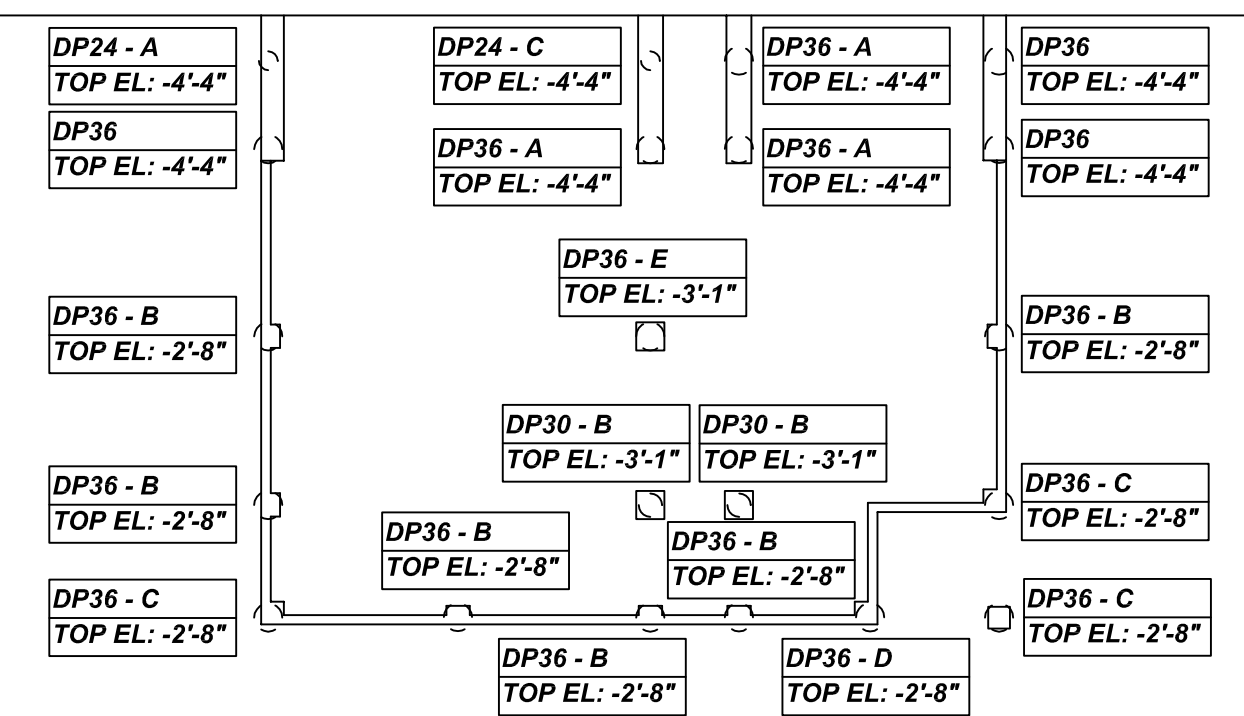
DP24 - A
TOP EL: -4'-4"

DP24 - C
TOP EL: -4'-4"

DP36 - A
TOP EL: -4'-4"

DP36
TOP EL: -4'-4"

DP36
TOP EL: -4'-4"

DP36 - A
TOP EL: -4'-4"

DP36 - A
TOP EL: -4'-4"

DP36
TOP EL: -4'-4"

DP36 - E
TOP EL: -3'-1"

DP36 - B
TOP EL: -2'-8"

DP36 - B
TOP EL: -2'-8"

DP30 - B
TOP EL: -3'-1"

DP30 - B
TOP EL: -3'-1"

DP36 - B
TOP EL: -2'-8"

DP36 - C
TOP EL: -2'-8"

DP36 - B
TOP EL: -2'-8"

DP36 - B
TOP EL: -2'-8"

DP36 - C
TOP EL: -2'-8"

DP36 - C
TOP EL: -2'-8"

DP36 - B
TOP EL: -2'-8"

DP36 - D
TOP EL: -2'-8"